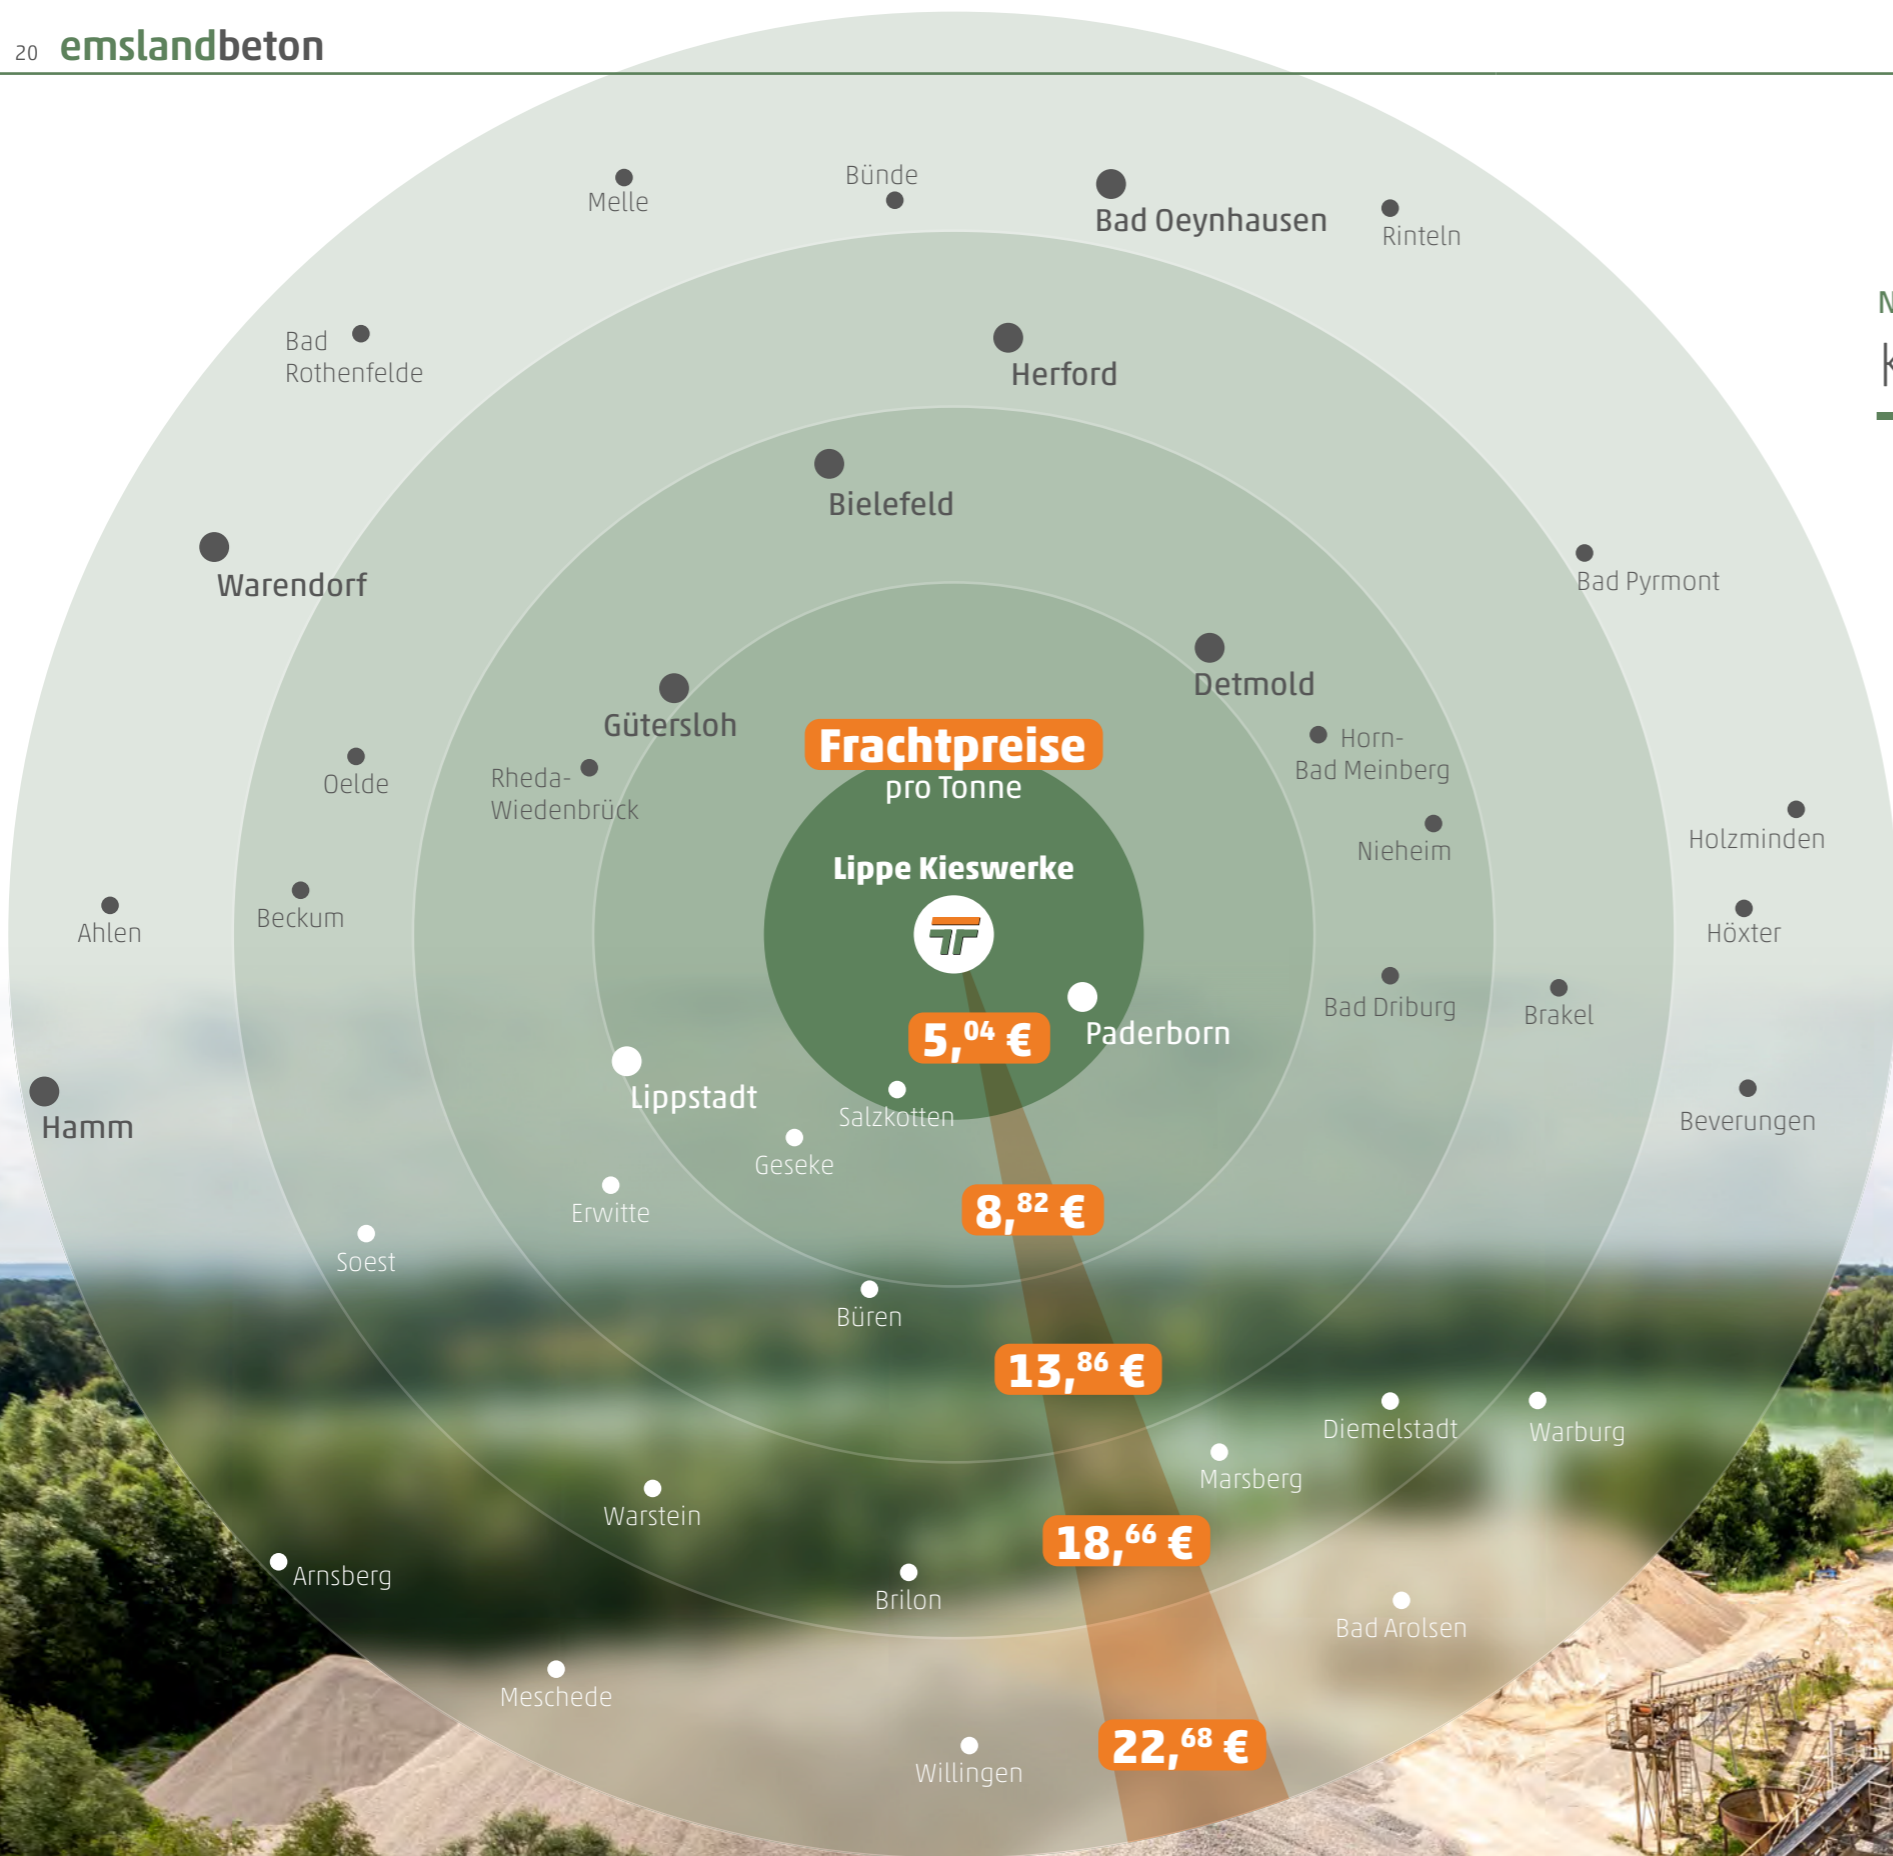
20 emslandbeton

Melle
Bünde
Bad Oeynhausen
Rinteln
Bad Rothenfelde
Herford
Bielefeld
Warendorf
Bad Pyrmont
Gütersloh
Detmold
Frachtpreise
pro Tonne
Horn-Bad Meinberg
Oelde
Rheda-Wiedenbrück
Nieheim
Holzminden
Lippe Kieswerke
Ahlen
Beckum
Höxter
Bad Driburg
Brakel
Paderborn
$5,^{04}$ €
Lippstadt
Hamm
Salzkotten
Beverungen
Geseke
Erwitte
$8,^{82}$ €
Soest
Büren
$13,^{86}$ €
Diemelstadt
Warburg
Marsberg
Warstein
$18,^{66}$ €
Arnsberg
Brilon
Bad Arolsen
Meschede
$22,^{68}$ €
Willingen

N
k